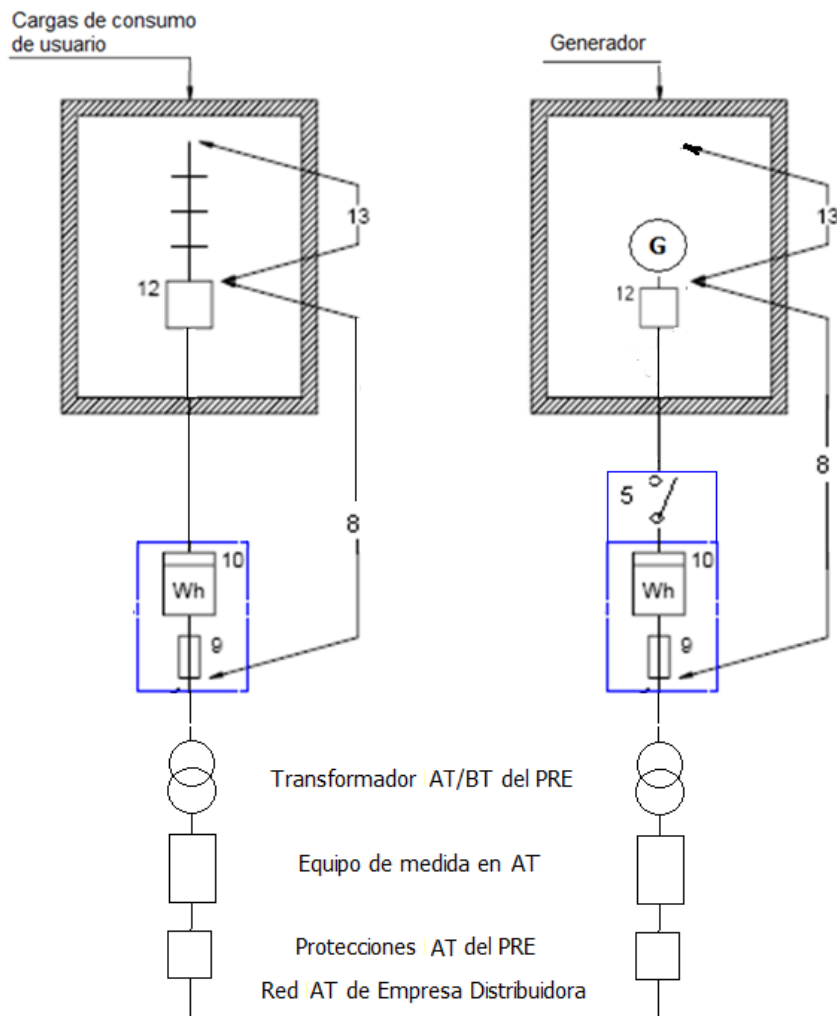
Cargas de consumo de usuario

Generador

13

12

G

13

12

8

8

5

10

Wh

9

10

Wh

9

Transformador AT/BT del PRE

Equipo de medida en AT

Protecciones AT del PRE

Red AT de Empresa Distribuidora